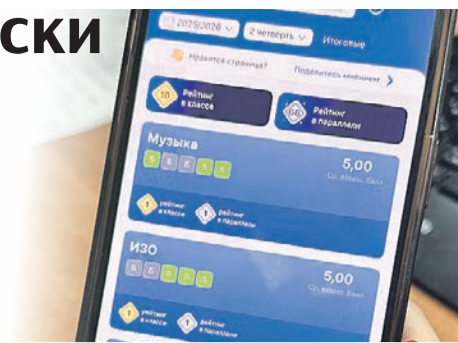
СКИ

2025/2026 2 четверть Итоговые

Нравится страница? Поделитесь мнением

10 Рейтинг в классе

Рейтинг в параллели

Музыка

5 5 5 5 5

5,00
Ср. взвеш. балл

1 рейтинг в классе

1 рейтинг в параллели

ИЗО

5 5 5 5 5

5,00
Ср. взвеш. балл

1 рейтинг в классе

1 рейтинг в параллели